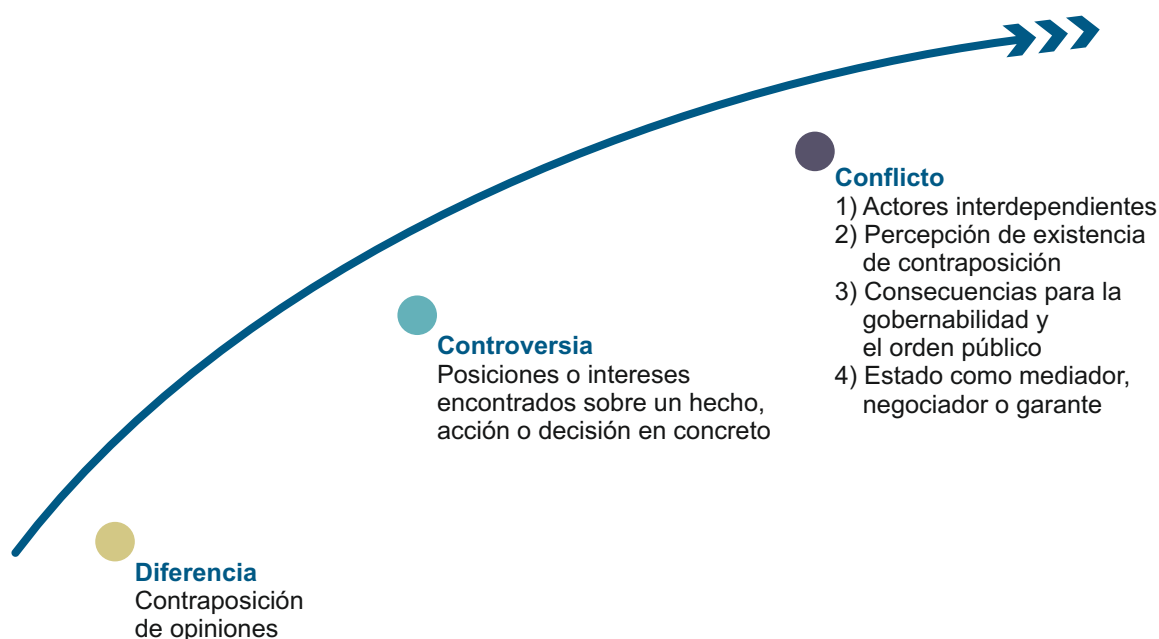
Conflicto
1) Actores interdependientes
2) Percepción de existencia de contraposición
3) Consecuencias para la gobernabilidad y el orden público
4) Estado como mediador, negociador o garante

Controversia
Posiciones o intereses encontrados sobre un hecho, acción o decisión en concreto

Diferencia
Contraposición de opiniones